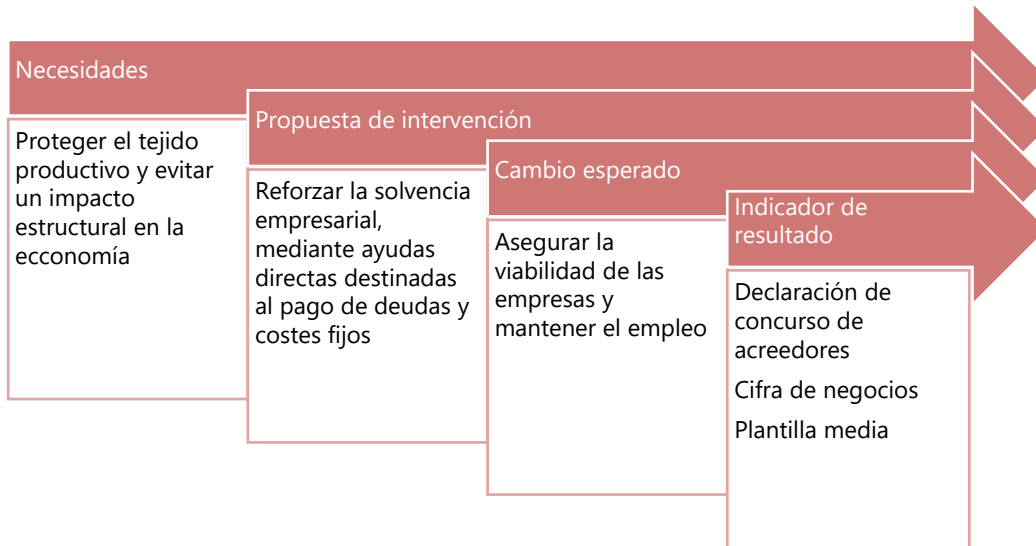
Necesidades

Proteger el tejido productivo y evitar un impacto estructural en la ecconomía

Propuesta de intervención

Reforzar la solvencia empresarial, mediante ayudas directas destinadas al pago de deudas y costes fijos

Cambio esperado

Asegurar la viabilidad de las empresas y mantener el empleo

Indicador de resultado

Declaración de concurso de acreedores

Cifra de negocios

Plantilla media